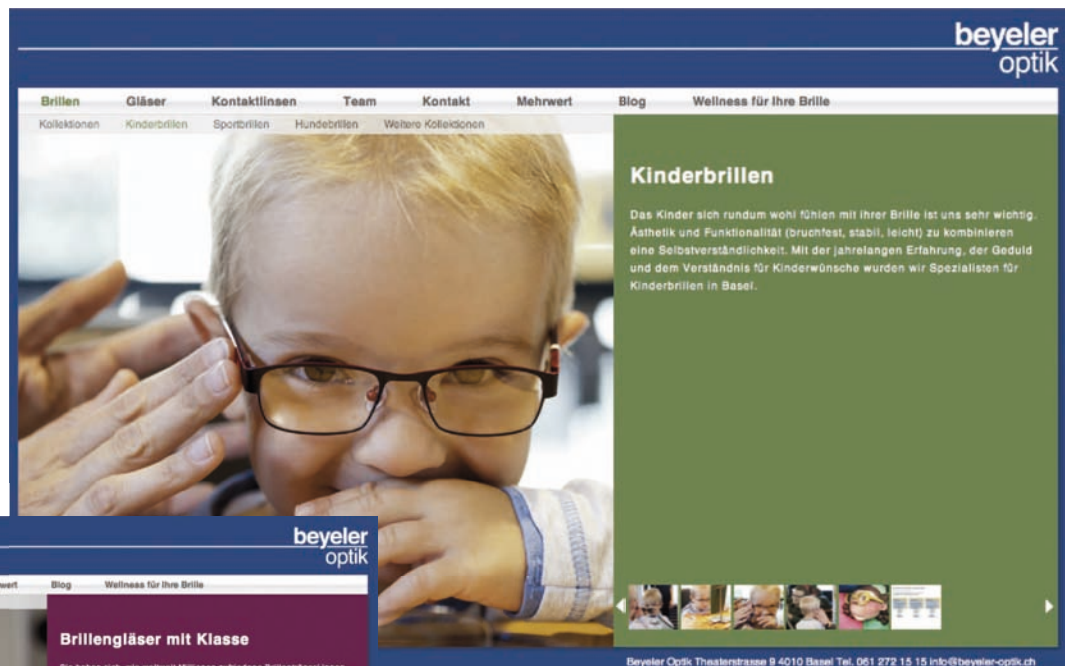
beyeler
optik

Brillen | Gläser | Kontaktlinsen | Team | Kontakt | Mehrwert | Blog | Wellness für Ihre Brille

Kollektionen | Kinderbrillen | Sportbrillen | Hundebrillen | Weitere Kollektionen

Kinderbrillen

Das Kinder sich rundum wohl fühlen mit ihrer Brille ist uns sehr wichtig. Ästhetik und Funktionalität (bruchfest, stabil, leicht) zu kombinieren eine Selbstverständlichkeit. Mit der jahrelangen Erfahrung, der Geduld und dem Verständnis für Kinderwünsche wurden wir Spezialisten für Kinderbrillen in Basel.

Beyeler Optik Theaterstrasse 9 4010 Basel Tel. 061 272 15 15 info@beyeler-optik.ch

beyeler
optik

rwert | Blog | Wellness für Ihre Brille

Brillengläser mit Klasse

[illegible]